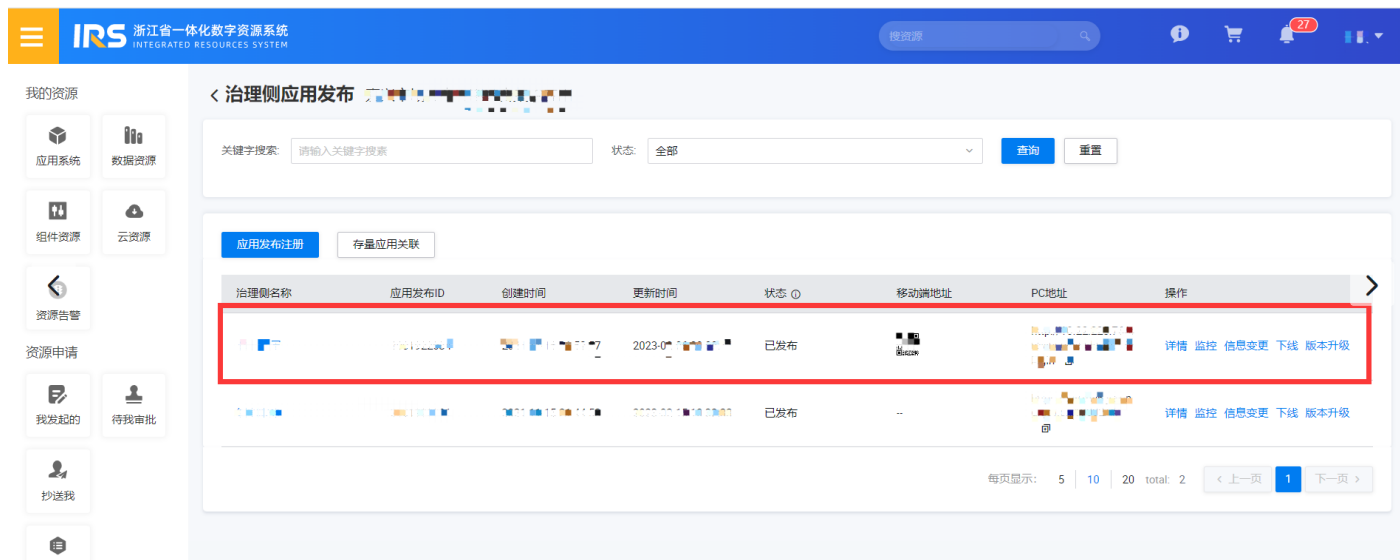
IRS 浙江省一体化数字资源系统
INTEGRATED RESOURCES SYSTEM

搜资源

27

我的资源

应用系统

数据资源

组件资源

云资源

资源告警

资源申请

我发起的

待我审批

抄送我

治理侧应用发布 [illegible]

关键字搜索: 请输入关键字搜索

状态: 全部

查询

重置

应用发布注册

存量应用关联

| 治理侧名称 | 应用发布ID | 创建时间 | 更新时间 | 状态 | 移动端地址 | PC地址 | 操作 |
|---|---|---|---|---|---|---|---|
| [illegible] | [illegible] | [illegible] | 2023-0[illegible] | 已发布 | | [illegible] | 详情 监控 信息变更 下线 版本升级 |
| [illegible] | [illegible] | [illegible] | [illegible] | 已发布 | -- | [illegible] | 详情 监控 信息变更 下线 版本升级 |

每页显示: 5 10 20 total: 2 < 上一页 1 下一页 >